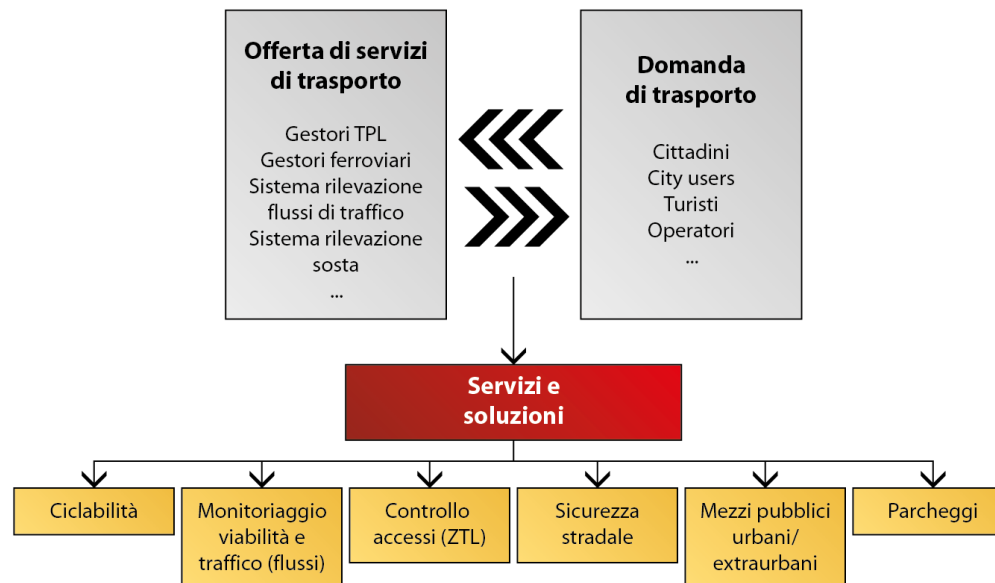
Offerta di servizi di trasporto

Gestori TPL
Gestori ferroviari
Sistema rilevazione flussi di traffico
Sistema rilevazione sosta
...

Domanda di trasporto

Cittadini
City users
Turisti
Operatori
...

Servizi e soluzioni

Ciclabilità

Monitoriaggio viabilità e traffico (flussi)

Controllo accessi (ZTL)

Sicurezza stradale

Mezzi pubblici urbani/ extraurbani

Parcheggi